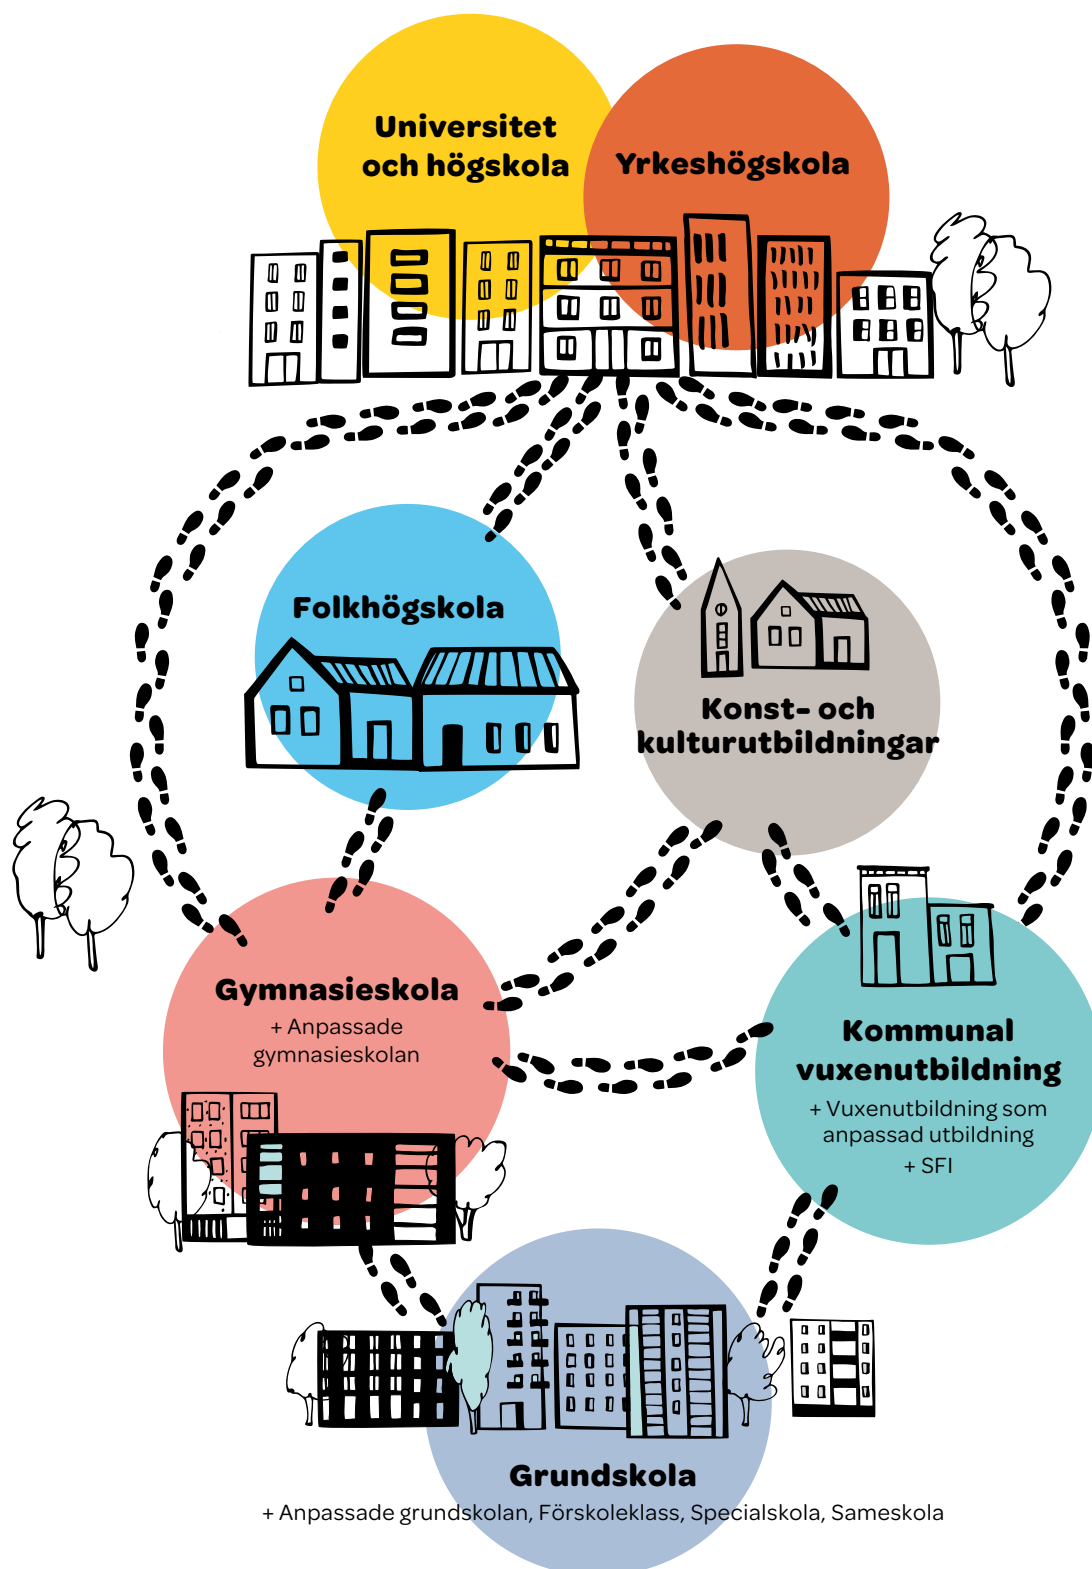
Universitet och högskola

Yrkeshögskola

Folkhögskola

Konst- och kulturutbildningar

Gymnasieskola
+ Anpassade gymnasieskolan

Kommunal vuxenutbildning
+ Vuxenutbildning som anpassad utbildning
+ SFI

Grundskola
+ Anpassade grundskolan, Förskoleklass, Specialskola, Sameskola